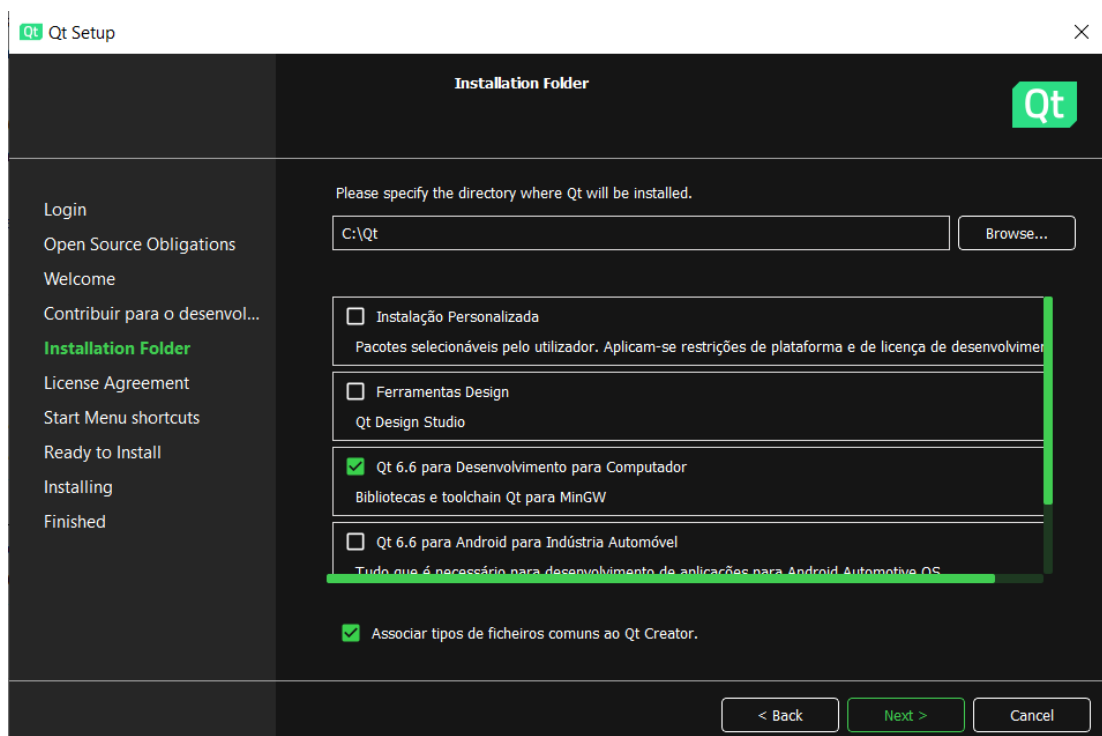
Qt Qt Setup

Installation Folder

Qt

Login
Open Source Obligations
Welcome
Contribuir para o desenvol...
Installation Folder
License Agreement
Start Menu shortcuts
Ready to Install
Installing
Finished

Please specify the directory where Qt will be installed.

C:\Qt

Browse...

Instalação Personalizada

Pacotes selecionáveis pelo utilizador. Aplicam-se restrições de plataforma e de licença de desenvolvimer

Ferramentas Design

Qt Design Studio

Qt 6.6 para Desenvolvimento para Computador

Bibliotecas e toolchain Qt para MinGW

Qt 6.6 para Android para Indústria Automóvel

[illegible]

Associar tipos de ficheiros comuns ao Qt Creator.

< Back

Next >

Cancel